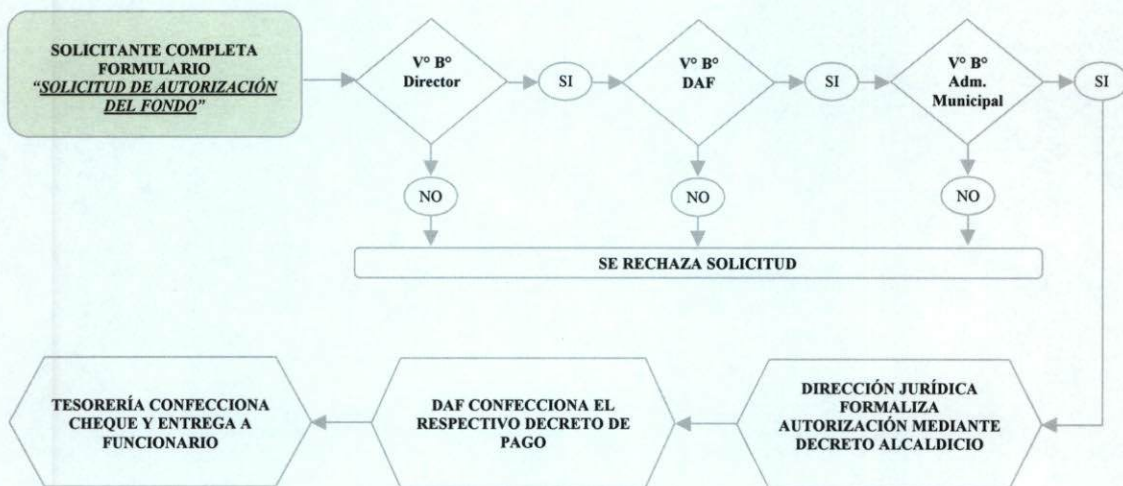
SOLICITANTE COMPLETA FORMULARIO "SOLICITUD DE AUTORIZACIÓN DEL FONDO"

V° B° Director

SI

V° B° DAF

SI

V° B° Adm. Municipal

SI

NO

NO

NO

SE RECHAZA SOLICITUD

DIRECCIÓN JURÍDICA FORMALIZA AUTORIZACIÓN MEDIANTE DECRETO ALCALDICIO

DAF CONFECCIONA EL RESPECTIVO DECRETO DE PAGO

TESORERÍA CONFECCIONA CHEQUE Y ENTREGA A FUNCIONARIO